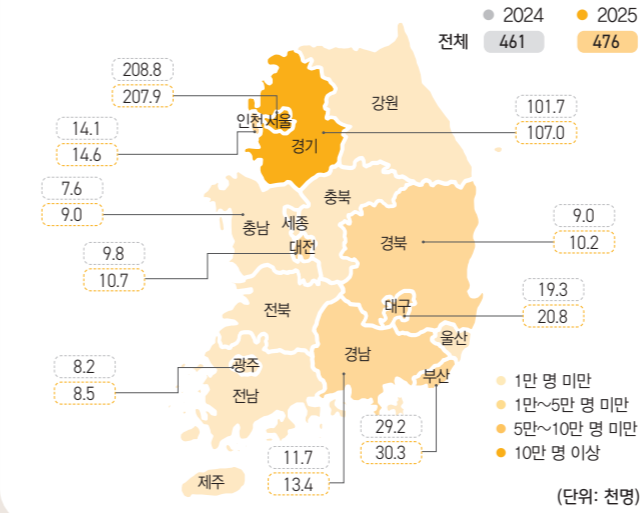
2024 2025
전체 461 476

208.8
207.9
인천 서울

14.1
14.6
경기

강원

101.7
107.0

7.6
9.0
충남

충북

세종
대전

9.8
10.7

9.0
10.2
경북

전북

19.3
20.8
대구

울산

8.2
8.5
광주

전남

경남

부산

29.2
30.3

11.7
13.4

제주

1만 명 미만
1만~5만 명 미만
5만~10만 명 미만
10만 명 이상

(단위: 천명)